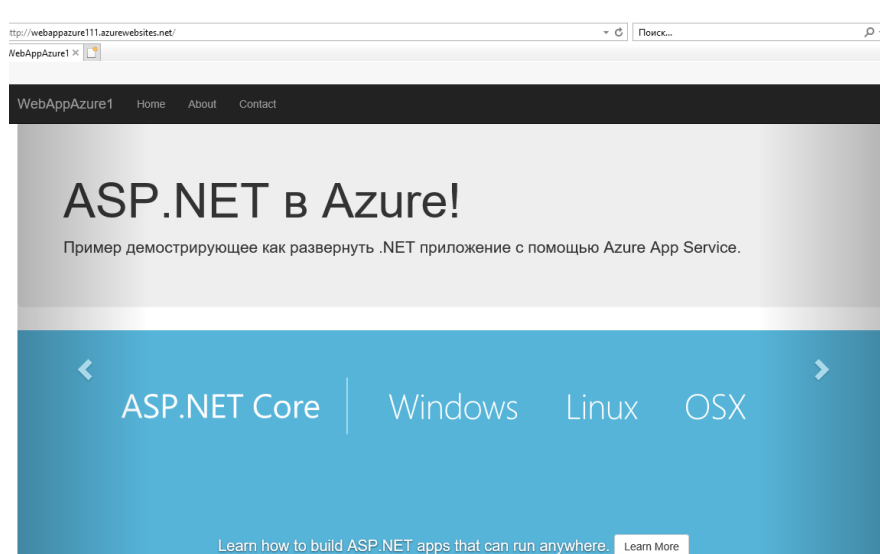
ttp://webappazure111.azurewebsites.net/
Поиск...
VebAppAzure1 ×

WebAppAzure1 Home About Contact

ASP.NET в Azure!

Пример демострирующее как развернуть .NET приложение с помощью Azure App Service.

ASP.NET Core | Windows Linux OSX

Learn how to build ASP.NET apps that can run anywhere. Learn More